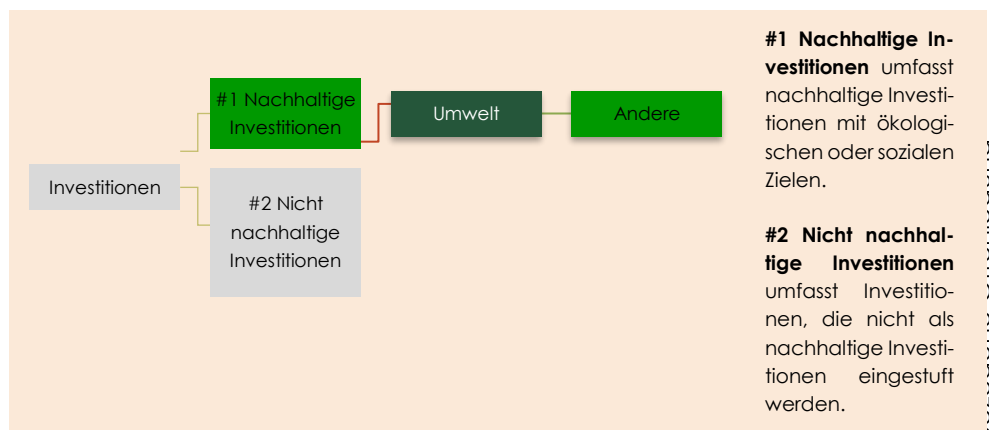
Investitionen

#1 Nachhaltige Investitionen

#2 Nicht nachhaltige Investitionen

Umwelt

Andere

**#1 Nachhaltige Investitionen** umfasst nachhaltige Investitionen mit ökologischen oder sozialen Zielen.

**#2 Nicht nachhaltige Investitionen** umfasst Investitionen, die nicht als nachhaltige Investitionen eingestuft werden.